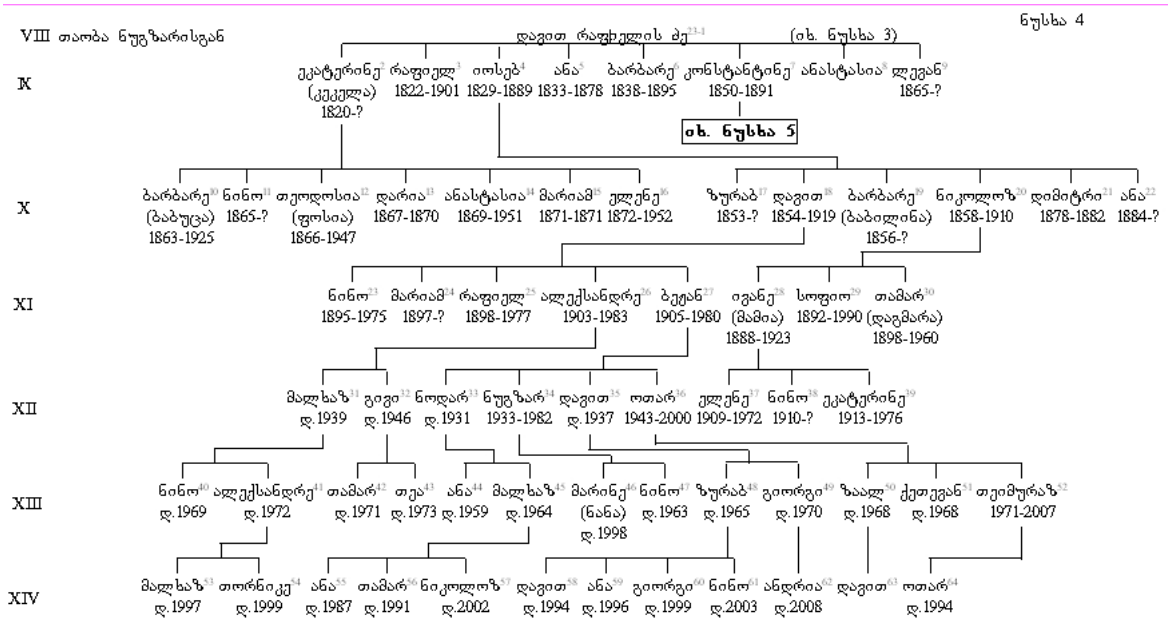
ნუსხა 4

VIII თაობა ნუგზარისგან

დავით რაფიელის ძე$^{23-1}$ (იხ. ნუსხა 3)

IX

ეკატერინე$^{2}$ (კეკელა) 1820-?
რაფიელ$^{3}$ 1822-1901
იოსებ$^{4}$ 1829-1889
ანა$^{5}$ 1833-1878
ბარბარე$^{6}$ 1838-1895
კონსტანტინე$^{7}$ 1850-1891
ანასტასია$^{8}$
ლევან$^{9}$ 1865-?

იხ. ნუსხა 5

X

ბარბარე$^{10}$ (ბაბუცა) 1863-1925
ნინო$^{11}$ 1865-?
თეოდოსია$^{12}$ (ფოსია) 1866-1947
დარია$^{13}$ 1867-1870
ანასტასია$^{14}$ 1869-1951
მარიამ$^{15}$ 1871-1871
ელენე$^{16}$ 1872-1952
ზურაბ$^{17}$ 1853-?
დავით$^{18}$ 1854-1919
ბარბარე$^{19}$ (ბაბილინა) 1856-?
ნიკოლოზ$^{20}$ 1858-1910
დიმიტრი$^{21}$ 1878-1882
ანა$^{22}$ 1884-?

XI

ნინო$^{23}$ 1895-1975
მარიამ$^{24}$ 1897-?
რაფიელ$^{25}$ 1898-1977
ალექსანდრე$^{26}$ 1903-1983
ბექან$^{27}$ 1905-1980
ივანე$^{28}$ (მამია) 1888-1923
სოფიო$^{29}$ 1892-1990
თამარ$^{30}$ (დაგმარა) 1898-1960

XII

მალხაზ$^{31}$ დ.1939
გივი$^{32}$ დ.1946
ნოდარ$^{33}$ დ.1931
ნუგზარ$^{34}$ 1933-1982
დავით$^{35}$ დ.1937
ოთარ$^{36}$ 1943-2000
ელენე$^{37}$ 1909-1972
ნინო$^{38}$ 1910-?
ეკატერინე$^{39}$ 1913-1976

XIII

ნინო$^{40}$ დ.1969
ალექსანდრე$^{41}$ დ.1972
თამარ$^{42}$ დ.1971
თეა$^{43}$ დ.1973
ანა$^{44}$ დ.1959
მალხაზ$^{45}$ დ.1964
მარინე$^{46}$ (ნანა) დ.1998
ნინო$^{47}$ დ.1963
ზურაბ$^{48}$ დ.1965
გიორგი$^{49}$ დ.1970
ზაალ$^{50}$ დ.1968
ქეთევან$^{51}$ დ.1968
თეიმურაზ$^{52}$ 1971-2007

XIV

მალხაზ$^{53}$ დ.1997
თორნიკე$^{54}$ დ.1999
ანა$^{55}$ დ.1987
თამარ$^{56}$ დ.1991
ნიკოლოზ$^{57}$ დ.2002
დავით$^{58}$ დ.1994
ანა$^{59}$ დ.1996
გიორგი$^{60}$ დ.1999
ნინო$^{61}$ დ.2003
ანდრია$^{62}$ დ.2008
დავით$^{63}$
ოთარ$^{64}$ დ.1994